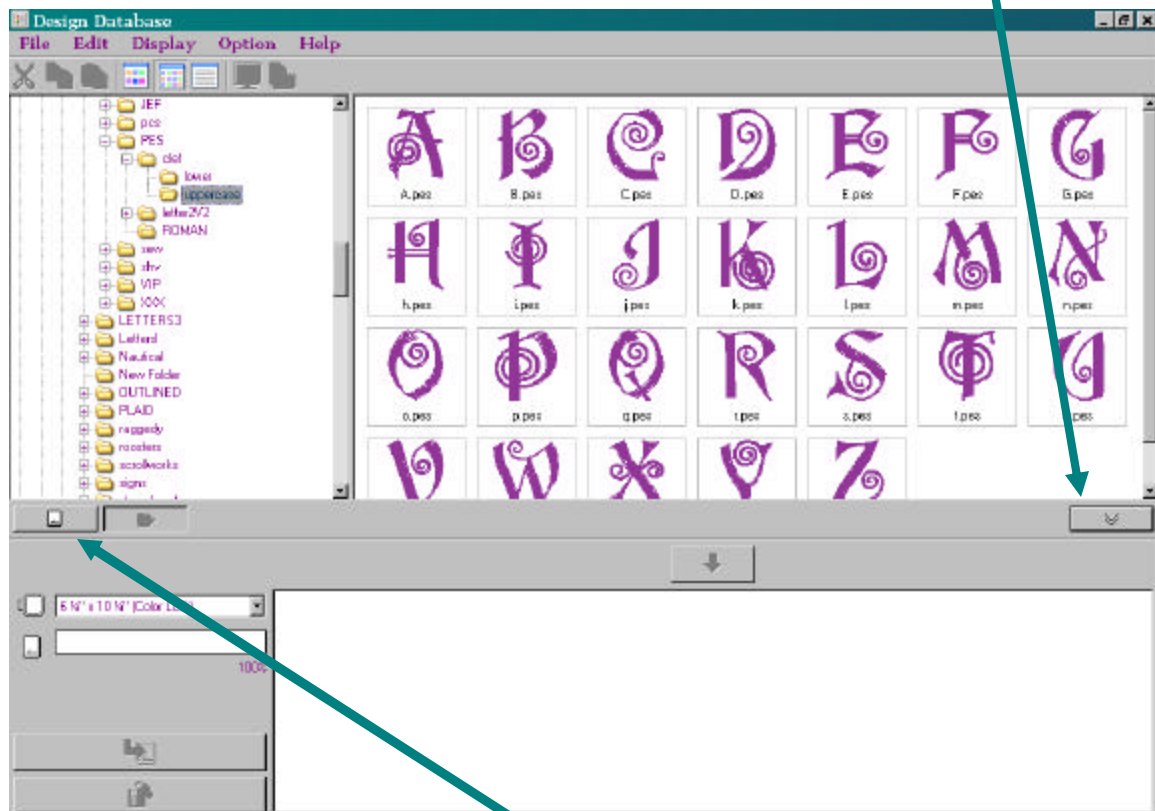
Design Database
File Edit Display Option Help

JEF
pcs
PES
clef
lower
uppercase
letter2V2
ROMAN
sew
shv
VIP
XXX
LETTERS3
Letterd
Nautical
New Folder
OUTLINED
PLAID
raggedy
roosters
scrollworks
signs

A
A.pes
B
B.pes
C
C.pes
D
D.pes
E
E.pes
F
F.pes
G
G.pes
H
h.pes
I
i.pes
J
j.pes
K
k.pes
L
l.pes
M
m.pes
N
n.pes
O
o.pes
P
p.pes
Q
q.pes
R
r.pes
S
s.pes
T
t.pes
U
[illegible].pes
V
W
X
Y
Z

6 ¾" x 10 ¾" (Color Line)
100%